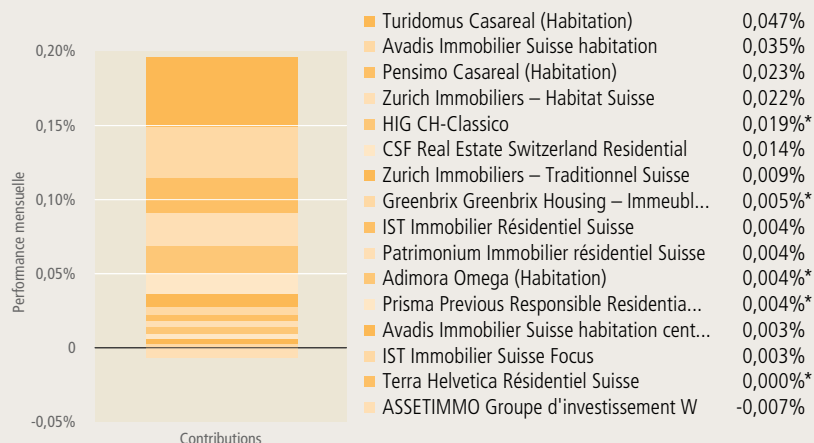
0,20%
0,15%
0,10%
0,05%
0
-0,05%
Performance mensuelle
Contributions

Turidomus Casareal (Habitation) 0,047%
Avadis Immobilier Suisse habitation 0,035%
Pensimo Casareal (Habitation) 0,023%
Zurich Immobiliers – Habitat Suisse 0,022%
HIG CH-Classico 0,019%*
CSF Real Estate Switzerland Residential 0,014%
Zurich Immobiliers – Traditionnel Suisse 0,009%
Greenbrix Greenbrix Housing – Immeubl... 0,005%*
IST Immobilier Résidentiel Suisse 0,004%
Patrimonium Immobilier résidentiel Suisse 0,004%
Adimora Omega (Habitation) 0,004%*
Prisma Previous Responsible Residentia... 0,004%*
Avadis Immobilier Suisse habitation cent... 0,003%
IST Immobilier Suisse Focus 0,003%
Terra Helvetica Résidentiel Suisse 0,000%*
ASSETIMMO Groupe d'investissement W -0,007%